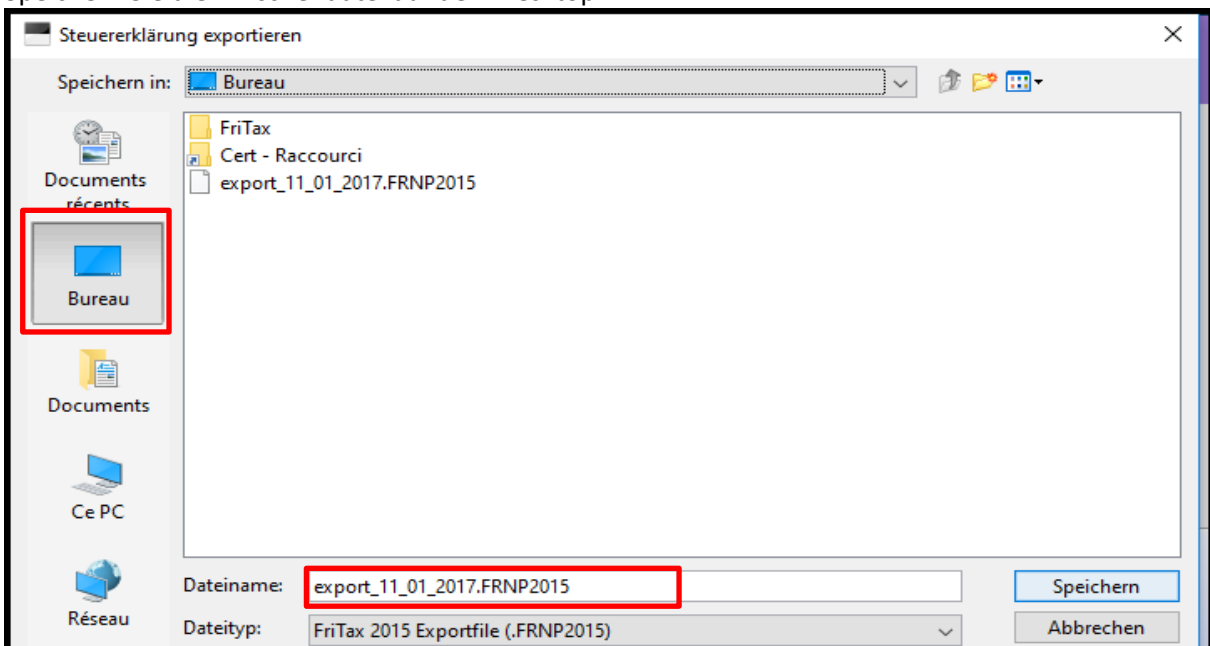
Steuererklärung exportieren

Speichern in: Bureau

Documents récents

Bureau

Documents

Ce PC

Réseau

FriTax
Cert - Raccourci
export_11_01_2017.FRNP2015

Dateiname: export_11_01_2017.FRNP2015

Dateityp: FriTax 2015 Exportfile (.FRNP2015)

Speichern

Abbrechen